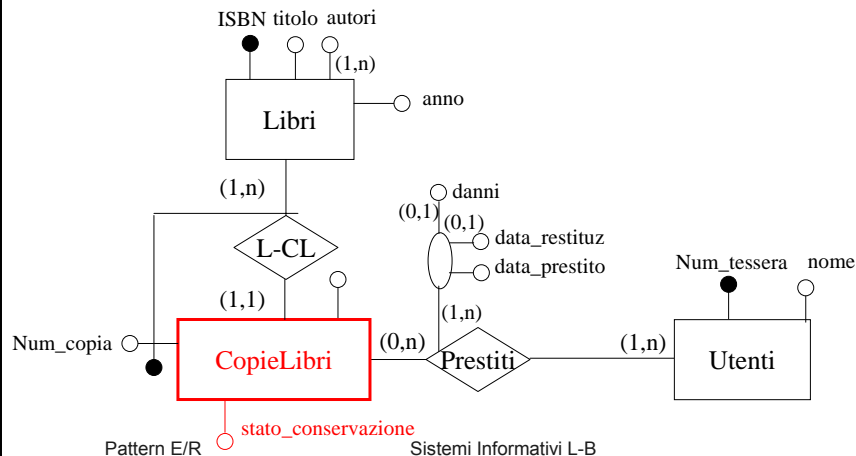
ISBN titolo autori

(1,n)

anno

Libri

(1,n)

danni

(0,1)

(0,1)

data_restituz

data_prestito

L-CL

Num_tessera

nome

(1,1)

(1,n)

Num_copia

CopieLibri

(0,n)

Prestiti

(1,n)

Utenti

stato_conservazione

Pattern E/R

Sistemi Informativi L-B